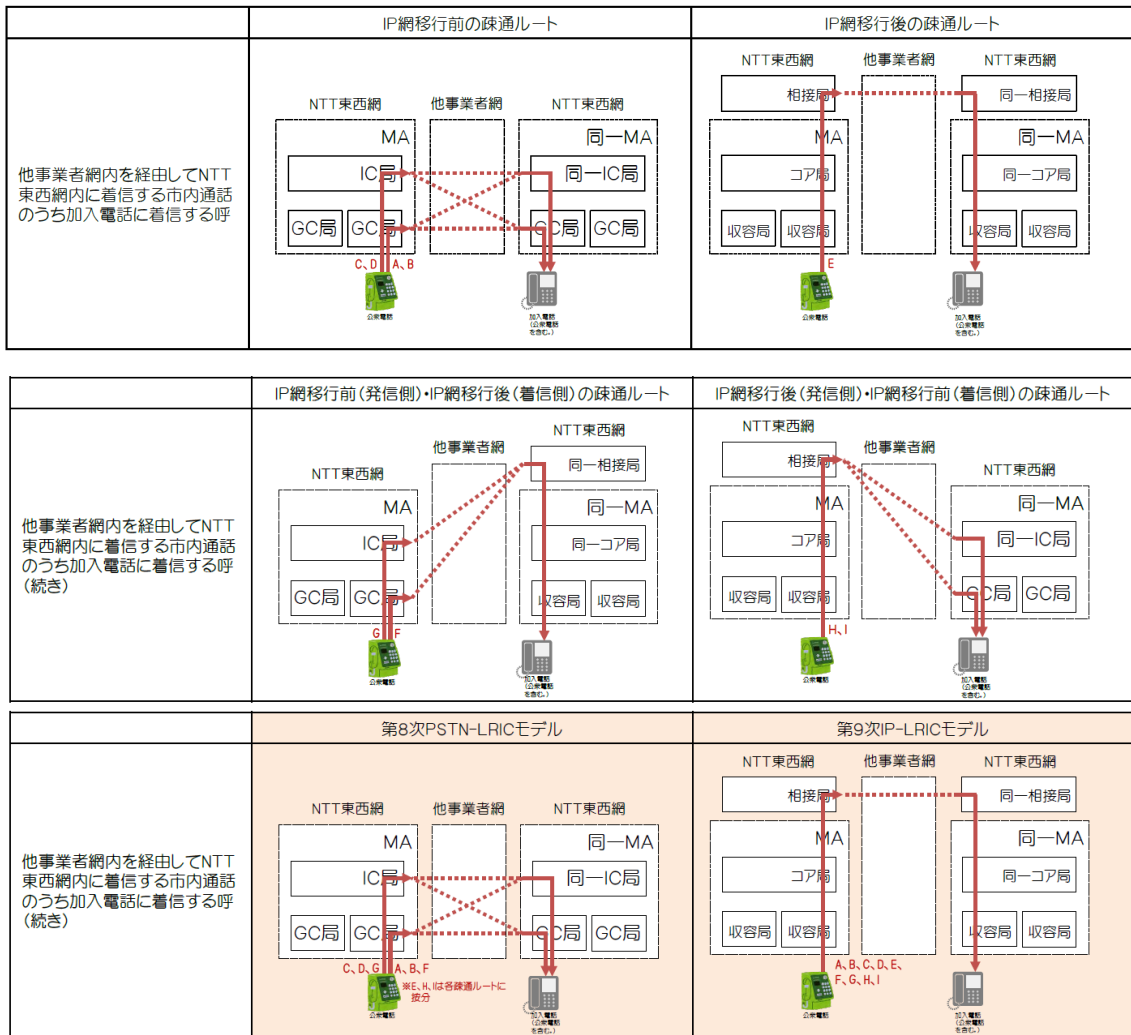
| | IP網移行前の疎通ルート | IP網移行後の疎通ルート |
|---|---|---|
| 他事業者網内を経由してNTT東西網内に着信する市内通話のうち加入電話に着信する呼 | NTT東西網 他事業者網 NTT東西網 MA 同一MA IC局 同一IC局 GC局 GC局 GC局 GC局 C、D A、B 公衆電話 加入電話（公衆電話を含む。） | NTT東西網 他事業者網 NTT東西網 相接局 同一相接局 MA 同一MA コア局 同一コア局 収容局 収容局 収容局 収容局 E 公衆電話 加入電話（公衆電話を含む。） |

| | IP網移行前（発信側）・IP網移行後（着信側）の疎通ルート | IP網移行後（発信側）・IP網移行前（着信側）の疎通ルート |
|---|---|---|
| 他事業者網内を経由してNTT東西網内に着信する市内通話のうち加入電話に着信する呼（続き） | NTT東西網 他事業者網 NTT東西網 同一相接局 MA 同一MA IC局 同一コア局 GC局 GC局 収容局 収容局 G F 公衆電話 加入電話（公衆電話を含む。） | NTT東西網 他事業者網 NTT東西網 相接局 MA 同一MA コア局 同一IC局 収容局 収容局 GC局 GC局 H、I 公衆電話 加入電話（公衆電話を含む。） |

| | 第8次PSTN-LRICモデル | 第9次IP-LRICモデル |
|---|---|---|
| 他事業者網内を経由してNTT東西網内に着信する市内通話のうち加入電話に着信する呼（続き） | NTT東西網 他事業者網 NTT東西網 MA 同一MA IC局 同一IC局 GC局 GC局 GC局 GC局 C、D、G A、B、F ※E、H、Iは各疎通ルートに按分 公衆電話 加入電話（公衆電話を含む。） | NTT東西網 他事業者網 NTT東西網 相接局 同一相接局 MA 同一MA コア局 同一コア局 収容局 収容局 収容局 収容局 A、B、C、D、E、F、G、H、I 公衆電話 加入電話（公衆電話を含む。） |